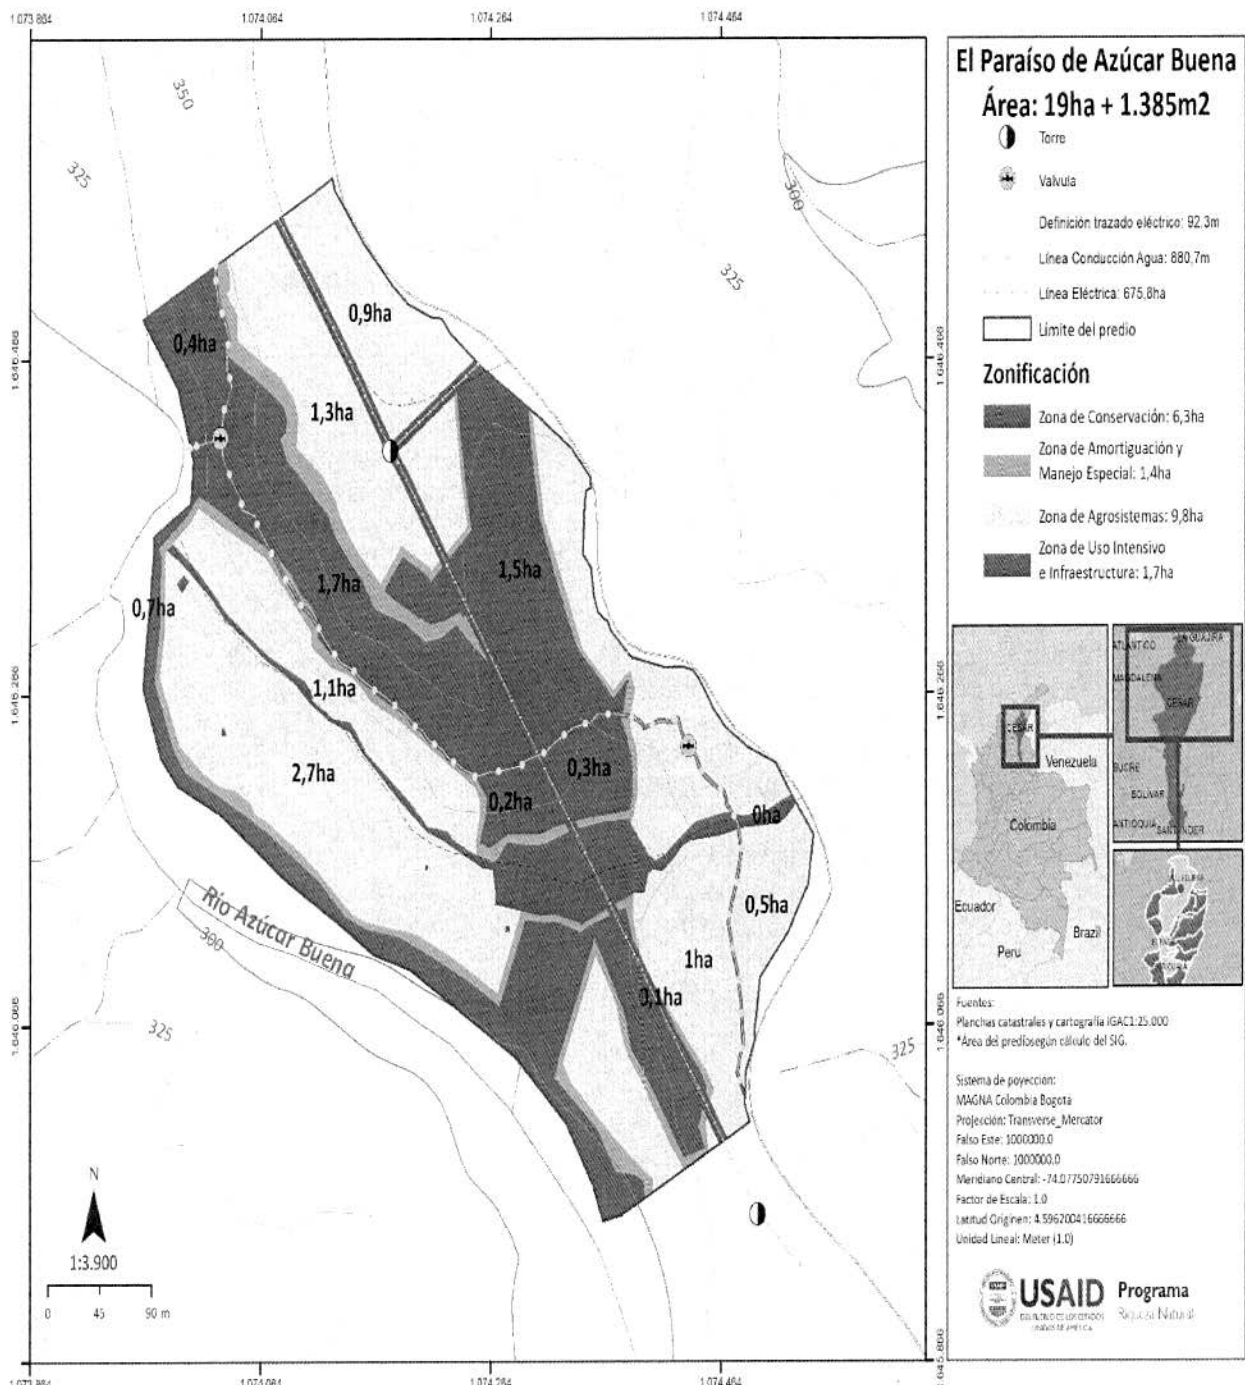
1.073.884 1.074.084 1.074.284 1.074.484

350
325
300
325
1.646.466
0,9ha
0,4ha
1,3ha
1,7ha
1,5ha
0,7ha
1,1ha
2,7ha
0,3ha
0,2ha
0ha
0,5ha
1ha
0,1ha
Río Azúcar Buena
300
325
325
1.646.266
1.646.066
1.645.866

N
1:3.900
0 45 90 m

1.073.884 1.074.084 1.074.284 1.074.484

El Paraíso de Azúcar Buena
Área: 19ha + 1.385m2
Torre
Valvula
Definición trazado eléctrico: 92.3m
Línea Conducción Agua: 880,7m
Línea Eléctrica: 675,8ha
Límite del predio
Zonificación
Zona de Conservación: 6,3ha
Zona de Amortiguación y Manejo Especial: 1,4ha
Zona de Agrosistemas: 9,8ha
Zona de Uso Intensivo e Infraestructura: 1,7ha

ATLANTICO
LA GUAJIRA
MAGDALENA
CESAR
CESAR
Venezuela
SUCRE
BOLIVAR
Colombia
ANTIOQUIA
SANTANDER
Ecuador
Brazil
Peru
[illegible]

Fuentes:
Planchas catastrales y cartografía IGAC1:25.000
*Área del prediosegún cálculo del SIG.

Sistema de poyeccion:
MAGNA Colombia Bogota
Projección: Transverse_Mercator
Falso Este: 1000000.0
Falso Norte: 1000000.0
Meridiano Central: -74.07750791666666
Factor de Escala: 1.0
Latitud Originen: 4.596200416666666
Unidad Lineal: Meter (1.0)

USAID
DEL PUEBLO DE LOS ESTADOS UNIDOS DE AMÉRICA
Programa
Riqueza Natural